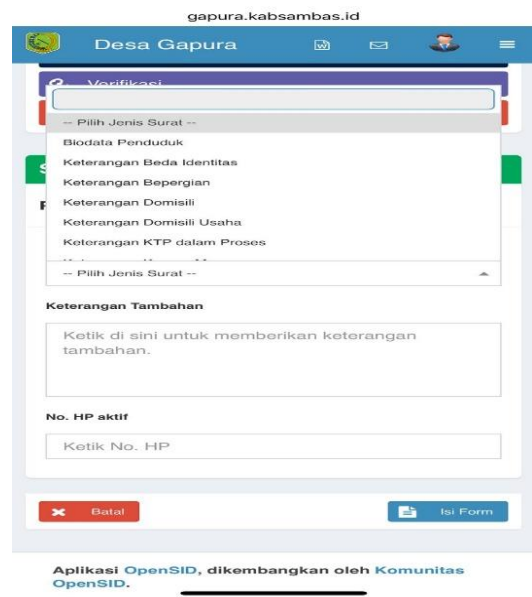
gapura.kabsambas.id

Desa Gapura

Verifikasi

-- Pilih Jenis Surat --
Biodata Penduduk
Keterangan Beda Identitas
Keterangan Bepergian
Keterangan Domisili
Keterangan Domisili Usaha
Keterangan KTP dalam Proses
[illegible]

-- Pilih Jenis Surat --

Keterangan Tambahan

Ketik di sini untuk memberikan keterangan tambahan.

No. HP aktif

Ketik No. HP

Batal

Isi Form

Aplikasi OpenSID, dikembangkan oleh Komunitas OpenSID.